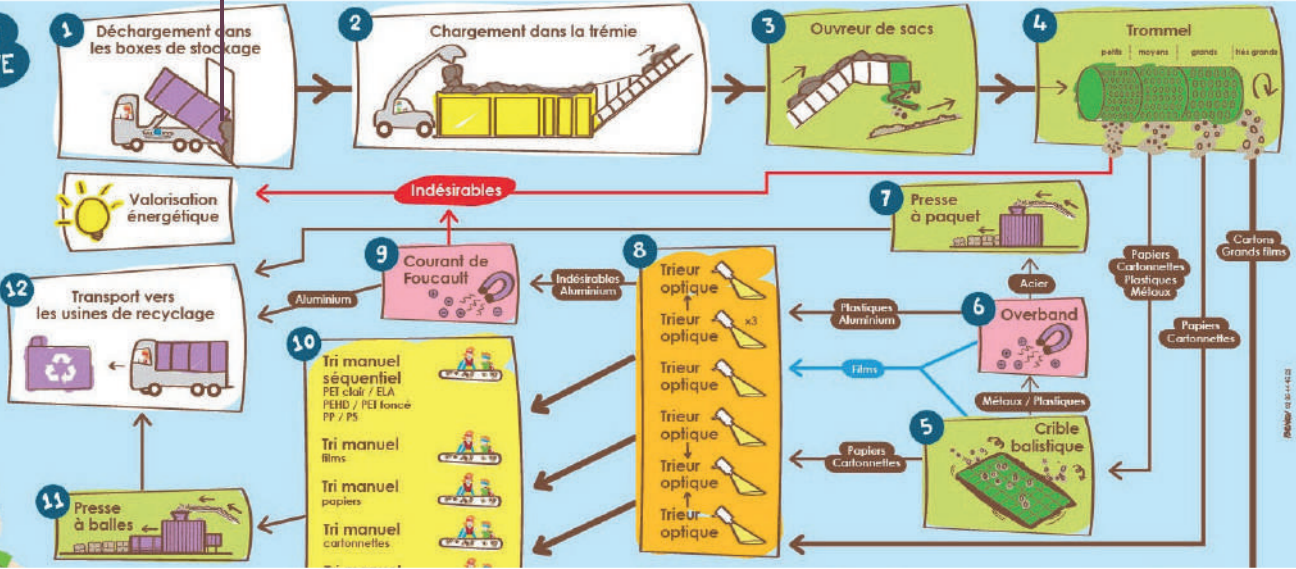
E

1 Déchargement dans les boxes de stockage

2 Chargement dans la trémie

3 Ouvreur de sacs

4 Trommel
petits moyens grands très grands

Valorisation énergétique

Indésirables

7 Presse à paquet

Papiers Cartonnettes Plastiques Métaux

Cartons Grands films

12 Transport vers les usines de recyclage

Aluminium

9 Courant de Foucault

Indésirables Aluminium

8 Trieur optique
Trieur optique x3
Trieur optique
Trieur optique
Trieur optique
Trieur optique

Acier

Plastiques Aluminium

6 Overband

Papiers Cartonnettes

Films

Métaux / Plastiques

10 Tri manuel séquentiel
PET clair / ELA
PEHD / PET foncé
PP / PS

Tri manuel
films

Tri manuel
papiers

Tri manuel
cartonnettes

5 Crible balistique

Papiers Cartonnettes

11 Presse à balles